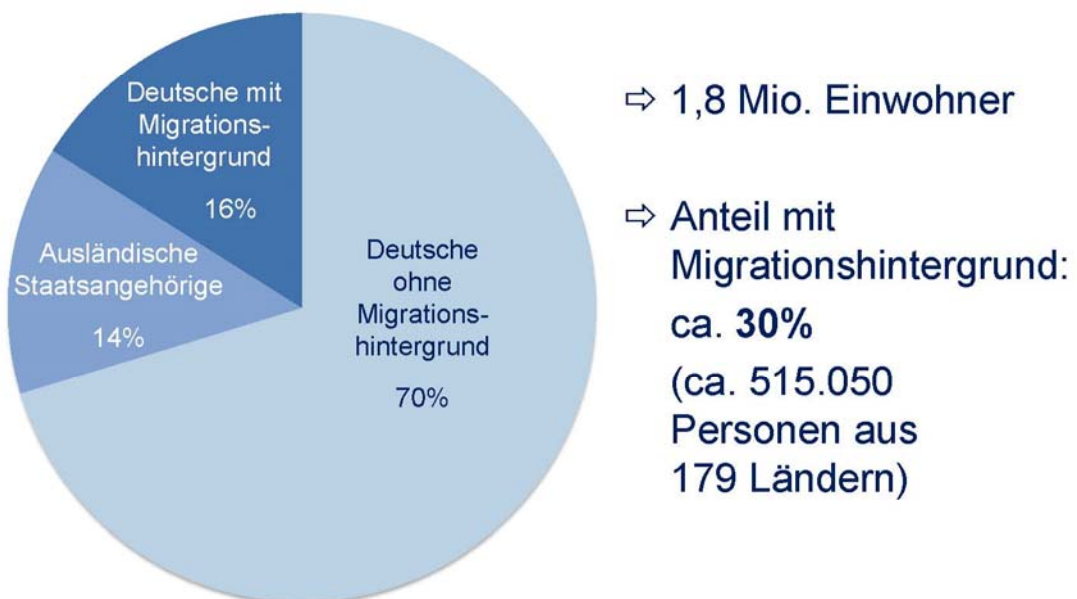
Deutsche mit Migrationshintergrund
16%

Ausländische Staatsangehörige
14%

Deutsche ohne Migrationshintergrund
70%

⇨ 1,8 Mio. Einwohner

⇨ Anteil mit Migrationshintergrund: ca. **30%** (ca. 515.050 Personen aus 179 Ländern)